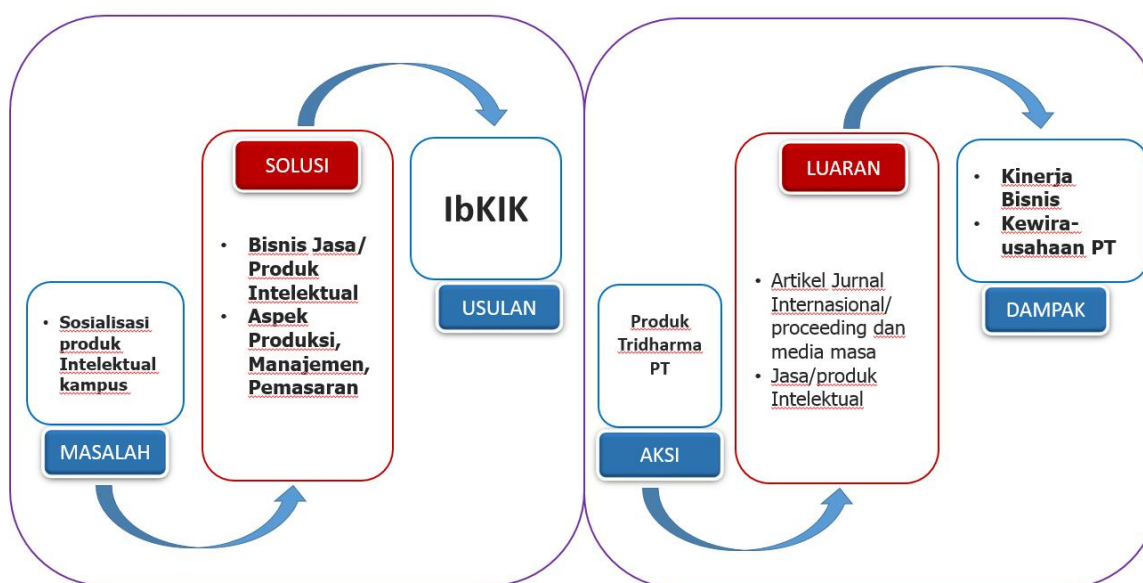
• Sosialisasi produk Intelektual kampus

MASALAH

SOLUSI

• Bisnis Jasa/ Produk Intelektual
• Aspek Produksi, Manajemen, Pemasaran

IbKIK

USULAN

Produk Tridharma PT

AKSI

LUARAN

• Artikel Jurnal Internasional/ proceeding dan media masa
• Jasa/produk Intelektual

• Kinerja Bisnis
• Kewira-usahaan PT

DAMPAK